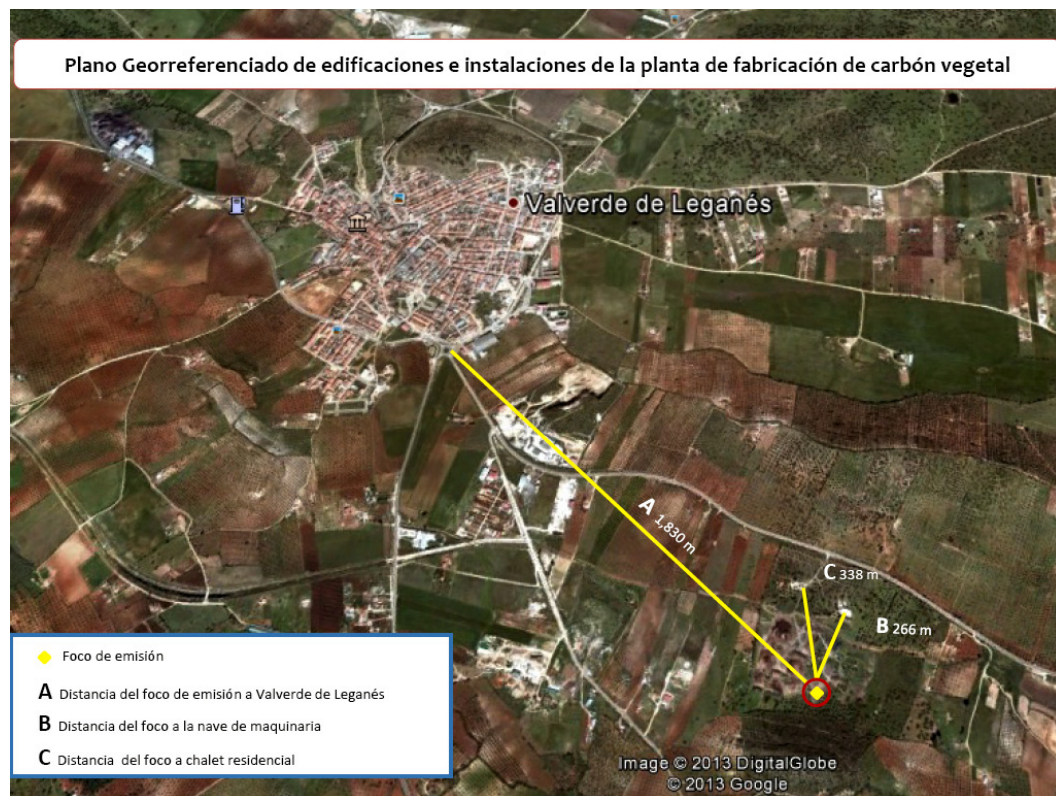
Plano Georreferenciado de edificaciones e instalaciones de la planta de fabricación de carbón vegetal

Valverde de Leganés

A 1,830 m

C 338 m

B 266 m

Foco de emisión

A Distancia del foco de emisión a Valverde de Leganés

B Distancia del foco a la nave de maquinaria

C Distancia del foco a chalet residencial

Image © 2013 DigitalGlobe
© 2013 Google